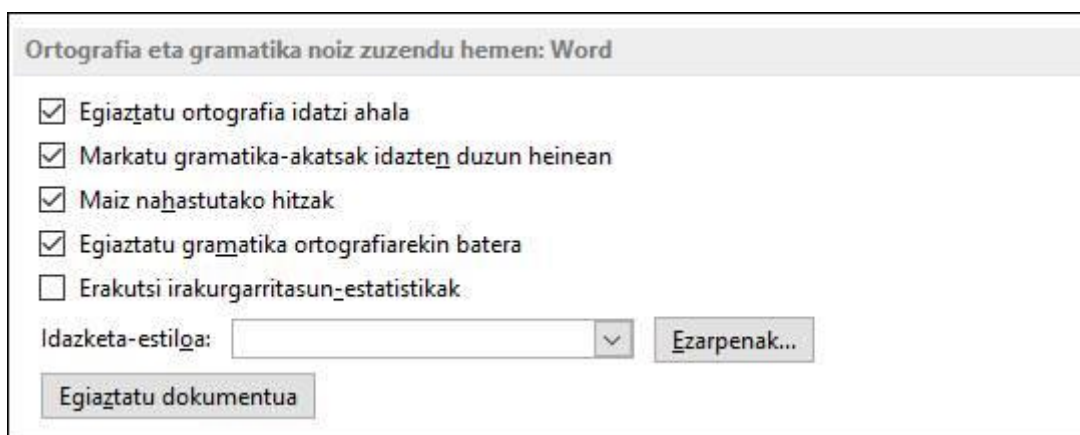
Ortografia eta gramatika noiz zuzendu hemen: Word

Egiaztatu ortografia idatzi ahala

Markatu gramatika-akatsak idazten duzun heinean

Maiz nahastutako hitzak

Egiaztatu gramatika ortografiarekin batera

Erakutsi irakurgarritasun-estatistikak

Idazketa-estiloa:

Ezarpenak...

Egiaztatu dokumentua